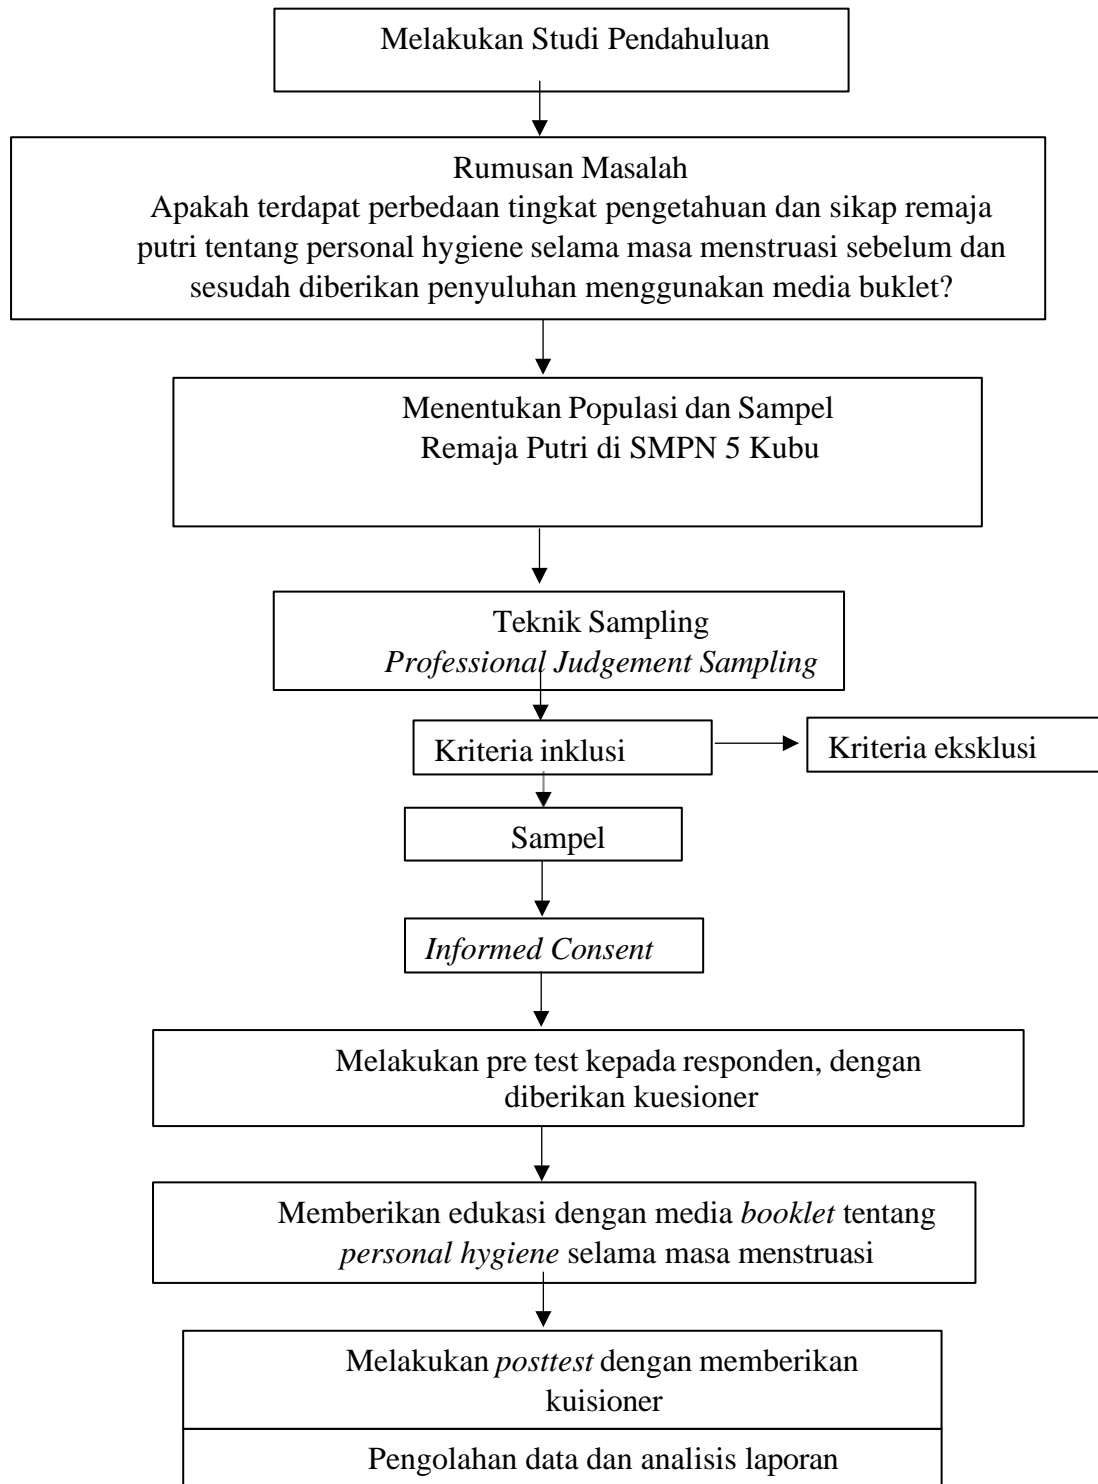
Melakukan Studi Pendahuluan

Rumusan Masalah
Apakah terdapat perbedaan tingkat pengetahuan dan sikap remaja putri tentang personal hygiene selama masa menstruasi sebelum dan sesudah diberikan penyuluhan menggunakan media buklet?

Menentukan Populasi dan Sampel
Remaja Putri di SMPN 5 Kubu

Teknik Sampling
*Professional Judgement Sampling*

Kriteria inklusi

Kriteria eksklusi

Sampel

*Informed Consent*

Melakukan pre test kepada responden, dengan diberikan kuesioner

Memberikan edukasi dengan media *booklet* tentang *personal hygiene* selama masa menstruasi

Melakukan *posttest* dengan memberikan kuisioner

Pengolahan data dan analisis laporan